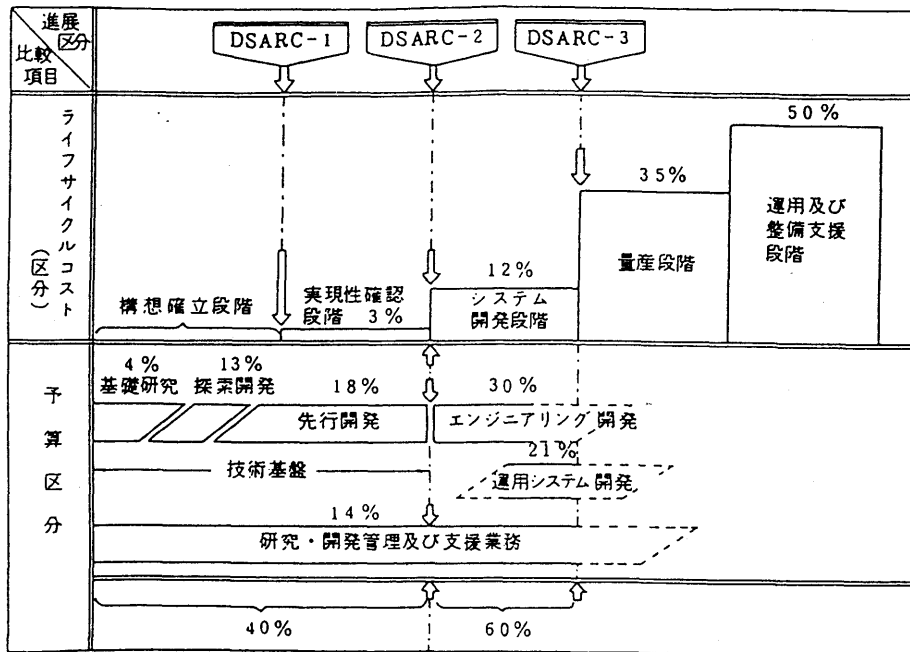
| 進展区分 / 比較項目 | DSARC-1 | DSARC-2 | DSARC-3 | | |
|---|---|---|---|---|---|
| ライフサイクルコスト（区分） | 構想確立段階 | 実現性確認段階 3% | 12% システム開発段階 | 35% 量産段階 | 50% 運用及び整備支援段階 |

予算区分

4%
基礎研究

13%
探索開発

18%
先行開発

30%
エンジニアリング開発

21%
運用システム開発

技術基盤

14%
研究・開発管理及び支援業務

40%

60%